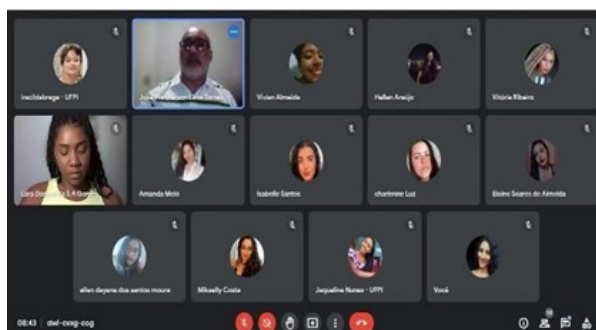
inacildabrega - UFPI

João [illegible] Soares

Vivien Almeida

Hellen Araújo

Vitória Ribeiro

Lara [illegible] S A Gomes

Amanda Melo

Isabelle Santos

charlenee Luz

Eloine Soares de Almeida

ellen deyene dos santos moura

Mikaelly Costa

Jaqueline Nunes - UFPI

Você

08:43 | dwi-cxxg-zog